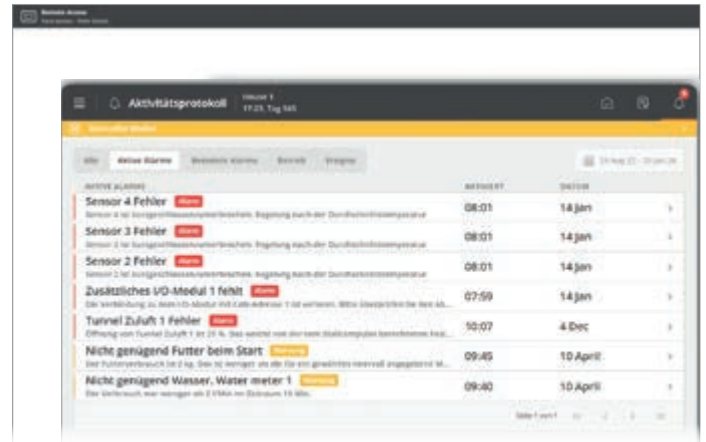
Remote Access

Aktivitätsprotokoll House 1 17:25 Tag 165

Alle Aktive Alarme

AKTIVE ALARME | UHRZEIT | DATUM

Sensor 4 Fehler Alarm
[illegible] 08:01 14 Jan

Sensor 3 Fehler Alarm
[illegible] 08:01 14 Jan

Sensor 2 Fehler Alarm
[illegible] 08:01 14 Jan

Zusätzliches I/O-Modul 1 fehlt Alarm
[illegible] 07:59 14 Jan

Tunnel Zuluft 1 Fehler Alarm
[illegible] 10:07 4 Dec

Nicht genügend Futter beim Start Warnung
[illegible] 09:45 10 April

Nicht genügend Wasser, Water meter 1 Warnung
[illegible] 09:40 10 April